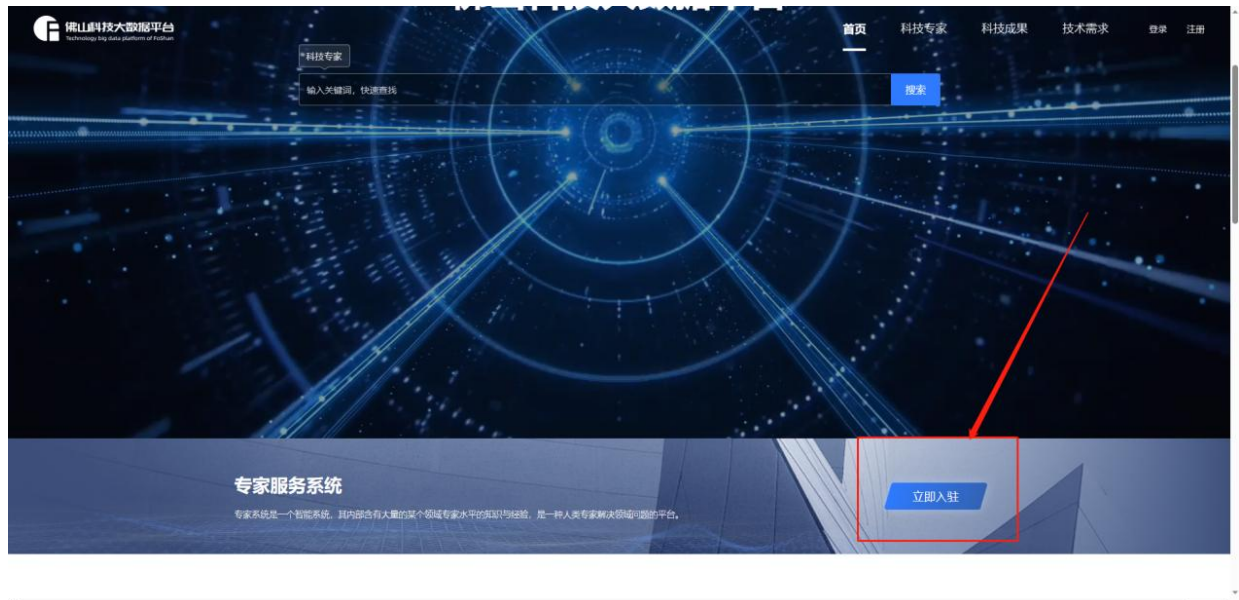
佛山科技大数据平台
Technology big data platform of FoShan

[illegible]

首页 科技专家 科技成果 技术需求 登录 注册

科技专家

输入关键词，快速查找

搜索

专家服务系统

专家系统是一个智能系统，其内部含有大量的某个领域专家水平的知识与经验，是一种人类专家解决领域问题的平台。

立即入驻